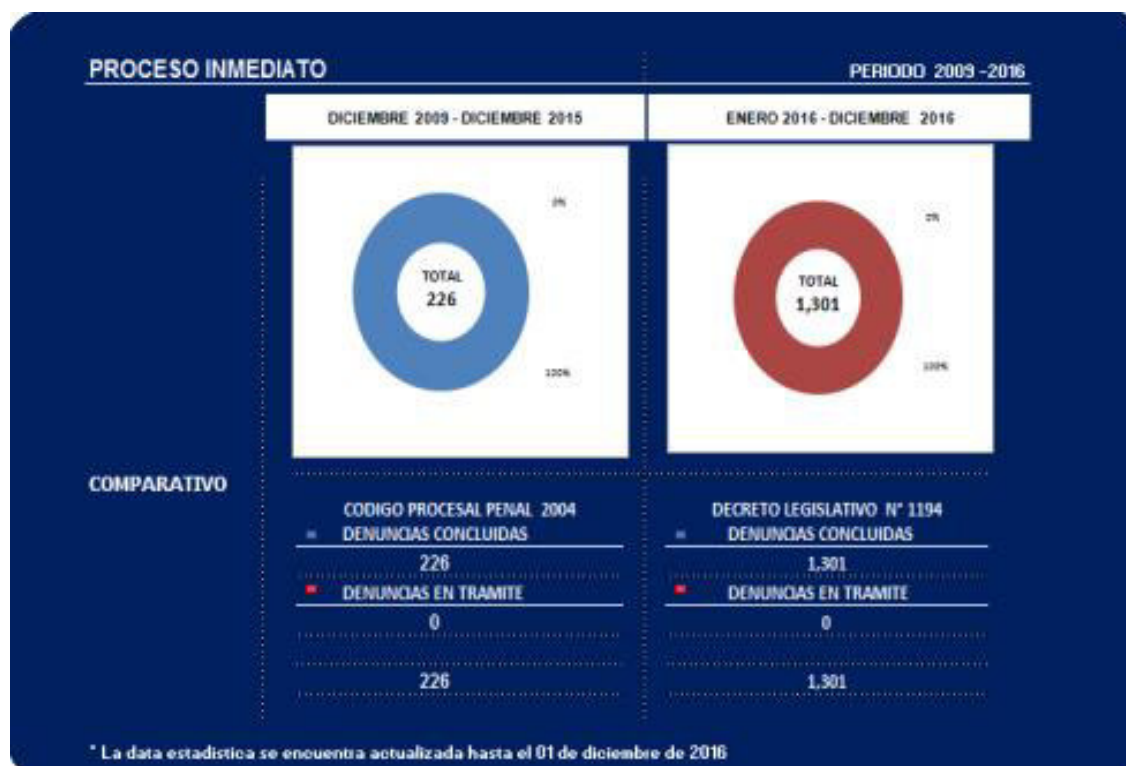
PROCESO INMEDIATO

PERIODO 2009 -2016

DICIEMBRE 2009 - DICIEMBRE 2015

ENERO 2016 - DICIEMBRE 2016

0%

TOTAL
226

100%

0%

TOTAL
1,301

100%

COMPARATIVO

CODIGO PROCESAL PENAL 2004
DENUNCIAS CONCLUIDAS
226
DENUNCIAS EN TRAMITE
0
226

DECRETO LEGISLATIVO N° 1194
DENUNCIAS CONCLUIDAS
1,301
DENUNCIAS EN TRAMITE
0
1,301

* La data estadistica se encuentra actualizada hasta el 01 de diciembre de 2016